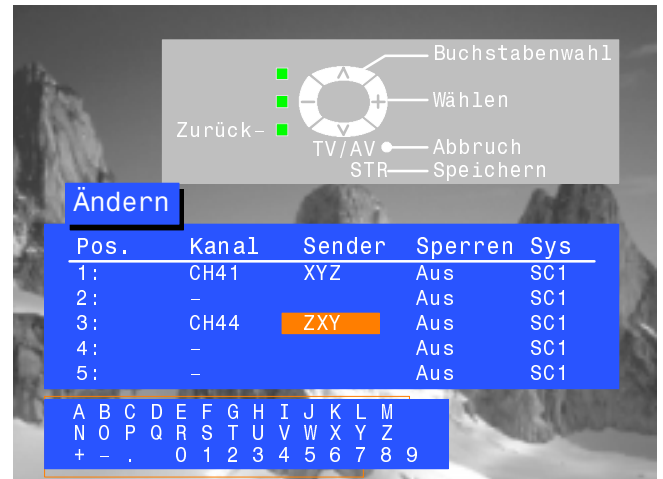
Buchstabenwahl
Wählen
Zurück
TV/AV
Abbruch
STR
Speichern

Ändern

| Pos. | Kanal | Sender | Sperren | Sys |
|---|---|---|---|---|
| 1: | CH41 | XYZ | Aus | SC1 |
| 2: | – | | Aus | SC1 |
| 3: | CH44 | ZXY | Aus | SC1 |
| 4: | – | | Aus | SC1 |
| 5: | – | | Aus | SC1 |

A B C D E F G H I J K L M
N O P Q R S T U V W X Y Z
+ – . 0 1 2 3 4 5 6 7 8 9